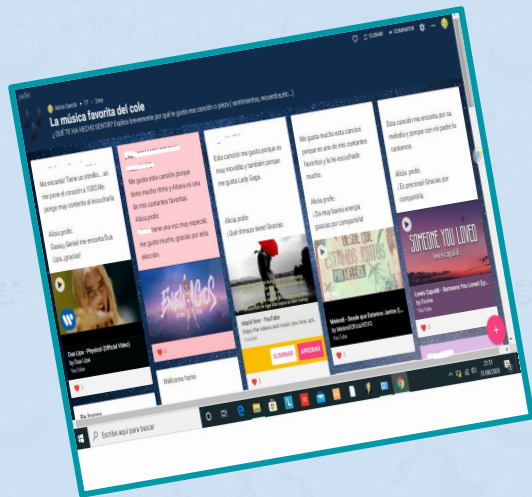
padlet

Alicia Ejarque • 17 • 1mo

La música favorita del cole

¿ QUÉ TE HA HECHO SENTIR? Explica brevemente por qué te gusta esa canción o grupo ( sentimientos, recuerdos...)

CLONAR • COMPARTIR

Me encanta! Tiene un ritmillo... se me pone el corazón a 1000.Me pongo muy contenta al escucharla

Alicia profe:
Sííííí Genial me encanta Dua Lipa ¡gracias!

Dua Lipa - Physical (Official Video)
by Dua Lipa
YouTube

Me gusta esta canción porque tiene mucho ritmo y Albara es una de mis cantantes favoritas.
Alicia profe:
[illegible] tiene una voz muy especial, me gusta mucho, gracias por esta elección.

Esta canción me gusta porque es muy movidita y también porque me gusta Lady Gaga.

Alicia profe:
¡Qué ritmazo tiene! Gracias.

stupid love - YouTube
Enjoy the videos and music you love, upload...
Youtube

ELIMINAR   APROBAR

Me gusta mucho esta canción porque es una de mis cantantes favoritas y la he escuchado mucho.

Alicia profe:
¡Se muy buena energía gracias por compartirla!

Melendi - Desde que Estamos Juntos (...)
by MelendiOfficialVEVO
YouTube

Esta canción me gusta por su melodía y porque con mi padre la cantamos

Alicia profe:
¡Es preciosa! Gracias por compartirla

SOMEONE YOU LOVED

Lewis Capaldi - Someone You Loved (Ly...
by Dvibes
YouTube

Wellcome home

Es bueno

Escribe aquí para buscar

23:11
31/05/2020